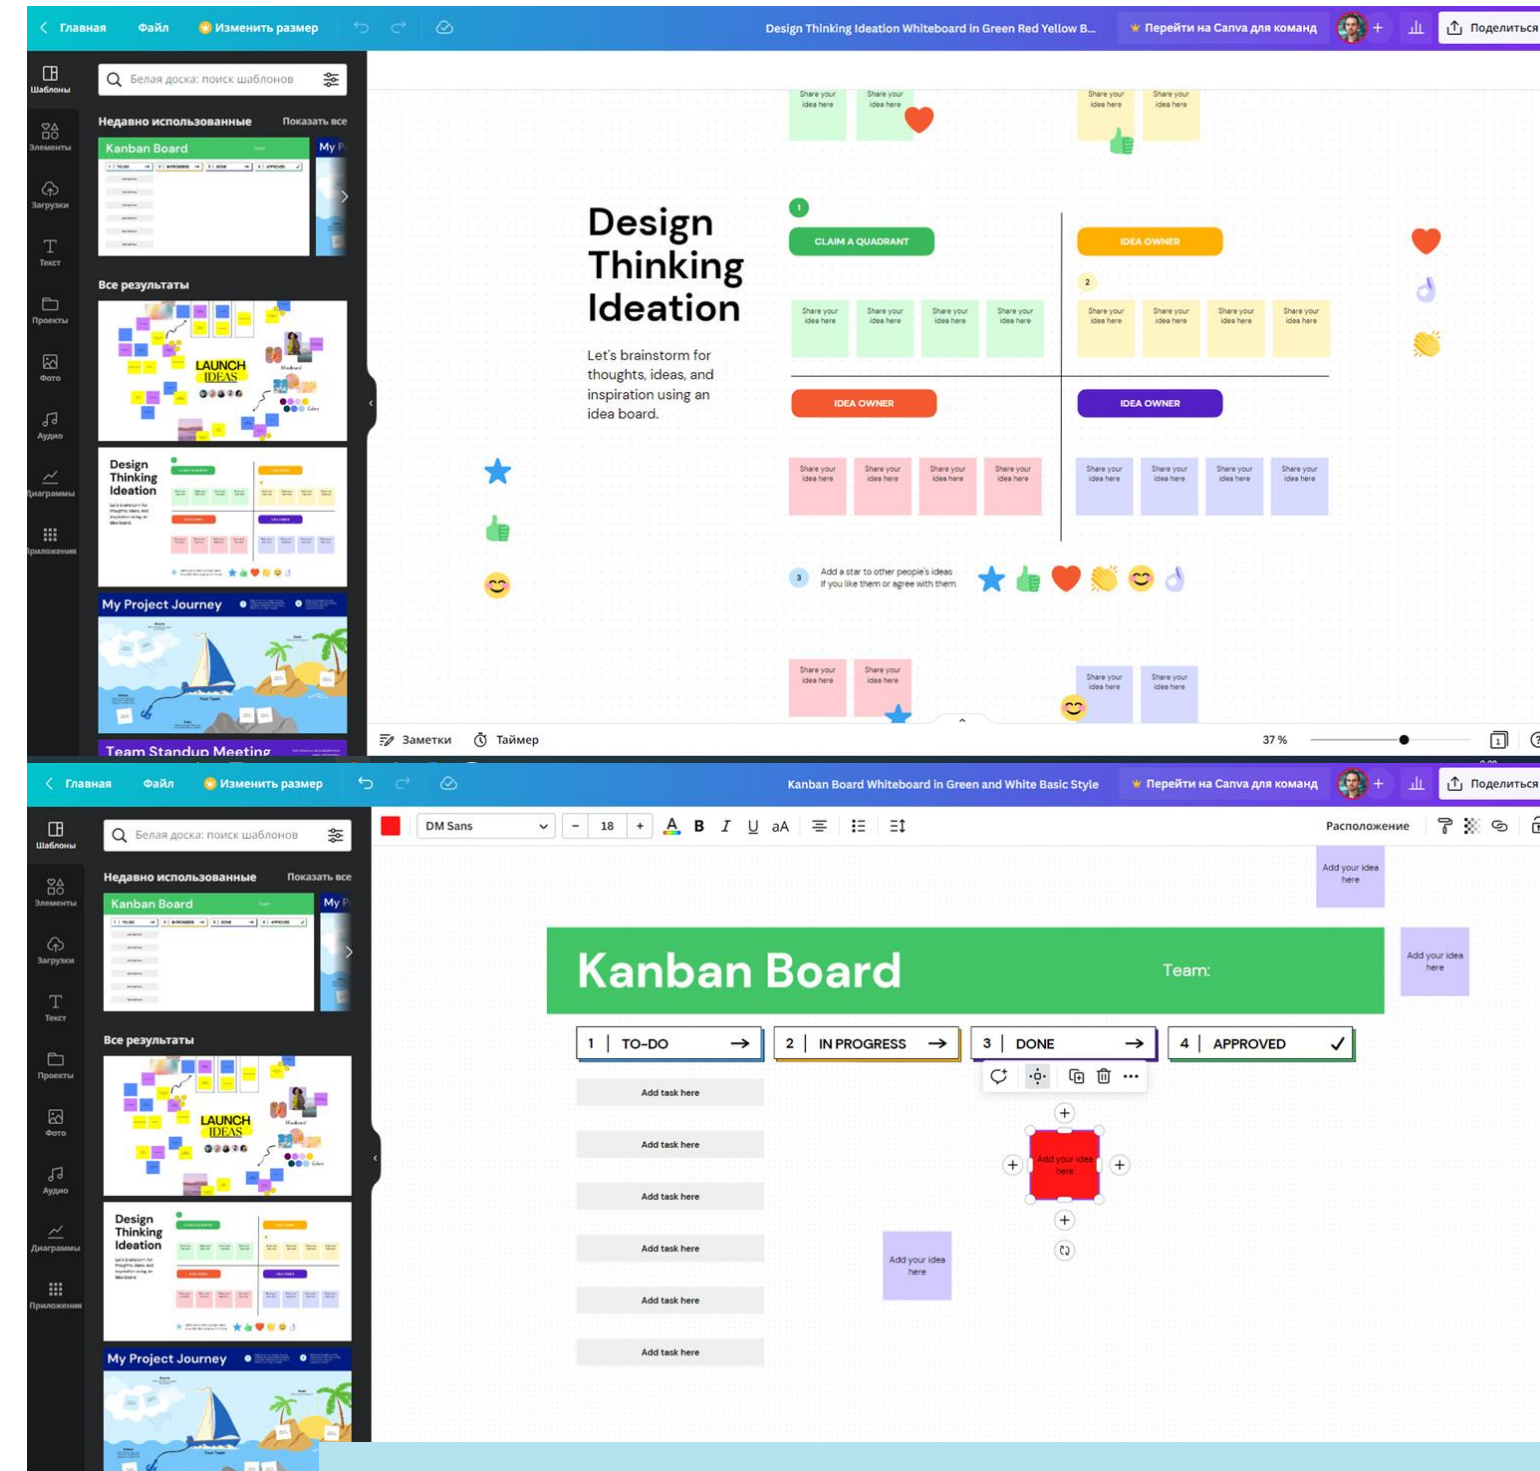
Главная Файл Изменить размер
Design Thinking Ideation Whiteboard in Green Red Yellow B...
Перейти на Canva для команд
Поделиться

Шаблоны
Элементы
Загрузки
Текст
Проекты
Фото
Аудио
Диаграммы
Приложения

Белая доска: поиск шаблонов
Недавно использованные Показать все
Kanban Board
My P
Все результаты
LAUNCH IDEAS
Design Thinking Ideation
My Project Journey
Team Standup Meeting

Share your idea here Share your idea here
Share your idea here Share your idea here

Design Thinking Ideation

Let's brainstorm for thoughts, ideas, and inspiration using an idea board.

1
CLAIM A QUADRANT
IDEA OWNER
2
Share your idea here Share your idea here Share your idea here Share your idea here
Share your idea here Share your idea here Share your idea here Share your idea here
IDEA OWNER
IDEA OWNER
Share your idea here Share your idea here Share your idea here Share your idea here
Share your idea here Share your idea here Share your idea here Share your idea here
3 Add a star to other people's ideas if you like them or agree with them.
Share your idea here Share your idea here
Share your idea here Share your idea here

Заметки Таймер 37 %

Главная Файл Изменить размер
Kanban Board Whiteboard in Green and White Basic Style
Перейти на Canva для команд
Поделиться

Шаблоны
Элементы
Загрузки
Текст
Проекты
Фото
Аудио
Диаграммы
Приложения

Белая доска: поиск шаблонов
Недавно использованные Показать все
Kanban Board
My P
Все результаты
LAUNCH IDEAS
Design Thinking Ideation
My Project Journey

DM Sans 18 aA Расположение

Add your idea here
Kanban Board Team:
Add your idea here
1 TO-DO
2 IN PROGRESS
3 DONE
4 APPROVED
Add task here
Add task here
Add task here
Add task here
Add task here
Add task here
Add your idea here
Add your idea here